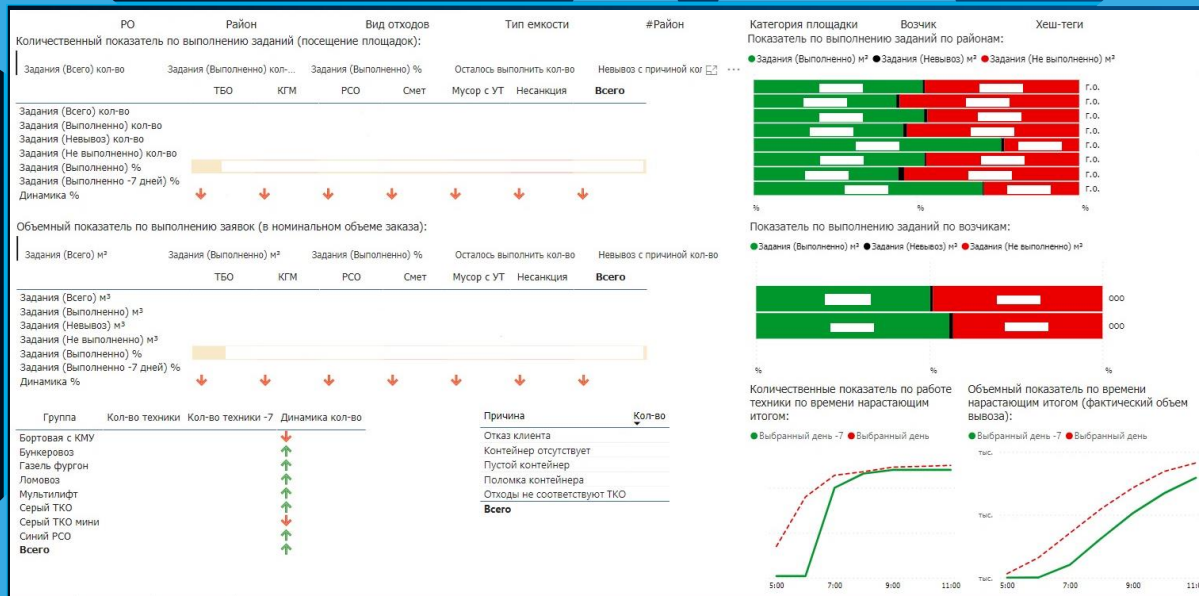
РО Район Вид отходов Тип емкости #Район Категория площадки Возчик Хеш-теги

Количественный показатель по выполнению заданий (посещение площадок):

Задания (Всего) кол-во | Задания (Выполненно) кол-... | Задания (Выполненно) % | Осталось выполнить кол-во | Невывоз с причиной ко

| | ТБО | КГМ | РСО | Смет | Мусор с УТ | Несанкция | Всего |
|---|---|---|---|---|---|---|---|
| Задания (Всего) кол-во | | | | | | | |
| Задания (Выполненно) кол-во | | | | | | | |
| Задания (Невывоз) кол-во | | | | | | | |
| Задания (Не выполненно) кол-во | | | | | | | |
| Задания (Выполненно) % | | | | | | | |
| Задания (Выполненно -7 дней) % | | | | | | | |
| Динамика % | | | | | | | |

Объемный показатель по выполнению заявок (в номинальном объеме заказа):

Задания (Всего) м³ | Задания (Выполненно) м³ | Задания (Выполненно) % | Осталось выполнить кол-во | Невывоз с причиной кол-во

| | ТБО | КГМ | РСО | Смет | Мусор с УТ | Несанкция | Всего |
|---|---|---|---|---|---|---|---|
| Задания (Всего) м³ | | | | | | | |
| Задания (Выполненно) м³ | | | | | | | |
| Задания (Невывоз) м³ | | | | | | | |
| Задания (Не выполненно) м³ | | | | | | | |
| Задания (Выполненно) % | | | | | | | |
| Задания (Выполненно -7 дней) % | | | | | | | |
| Динамика % | | | | | | | |

| Группа | Кол-во техники | Кол-во техники -7 | Динамика кол-во |
|---|---|---|---|
| Бортовая с КМУ | | | |
| Бункеровоз | | | |
| Газель фургон | | | |
| Ломовоз | | | |
| Мультилифт | | | |
| Серый ТКО | | | |
| Серый ТКО мини | | | |
| Синий РСО | | | |
| Всего | | | |

| Причина | Кол-во |
|---|---|
| Отказ клиента | |
| Контейнер отсутствует | |
| Пустой контейнер | |
| Поломка контейнера | |
| Отходы не соответствуют ТКО | |
| Всего | |

Показатель по выполнению заданий по районам:
Задания (Выполненно) м³ Задания (Невывоз) м³ Задания (Не выполненно) м³
г.о. г.о. г.о. г.о. г.о. г.о. г.о. г.о.
% % %

Показатель по выполнению заданий по возчикам:
Задания (Выполненно) м³ Задания (Невывоз) м³ Задания (Не выполненно) м³
ООО
ООО
% % %

Количественные показатель по работе техники по времени нарастающим итогом:
Выбранный день -7 Выбранный день
5:00 7:00 9:00 11:00

Объемный показатель по времени нарастающим итогом (фактический объем вывоза):
Выбранный день -7 Выбранный день
тыс. тыс. тыс.
5:00 7:00 9:00 11:0